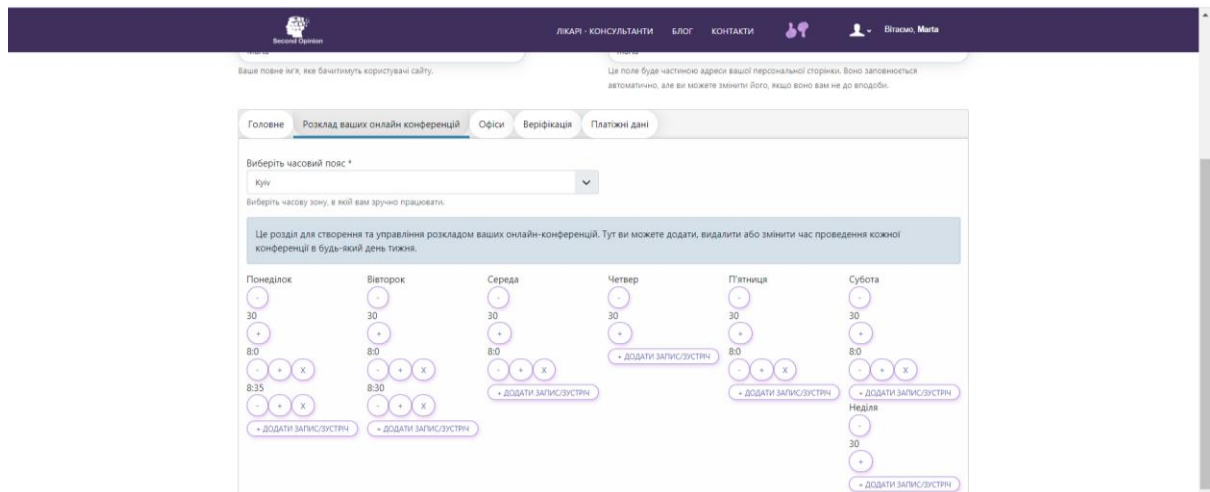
Second Opinion

ЛІКАРІ - КОНСУЛЬТАНТИ БЛОГ КОНТАКТИ Вітаємо, Marta

Ваше повне ім'я, яке бачитимуть користувачі сайту.

Це поле буде частиною адреси вашої персональної сторінки. Воно заповнюється автоматично, але ви можете змінити його, якщо воно вам не до вподоби.

Головне | Розклад ваших онлайн конференцій | Офіси | Верифікація | Платіжні дані

Виберіть часовий пояс *

Kyiv

Виберіть часову зону, в якій вам зручно працювати.

Це розділ для створення та управління розкладом ваших онлайн-конференцій. Тут ви можете додати, видалити або змінити час проведення кожної конференції в будь-який день тижня.

Понеділок
-
30
+
8:0
- + X
8:35
- + X
+ ДОДАТИ ЗАПИС/ЗУСТРІЧ

Вівторок
-
30
+
8:0
- + X
8:30
- + X
+ ДОДАТИ ЗАПИС/ЗУСТРІЧ

Середа
-
30
+
8:0
- + X
+ ДОДАТИ ЗАПИС/ЗУСТРІЧ

Четвер
-
30
+
+ ДОДАТИ ЗАПИС/ЗУСТРІЧ

П'ятниця
-
30
+
8:0
- + X
+ ДОДАТИ ЗАПИС/ЗУСТРІЧ

Субота
-
30
+
8:0
- + X
+ ДОДАТИ ЗАПИС/ЗУСТРІЧ

Неділя
-
30
+
+ ДОДАТИ ЗАПИС/ЗУСТРІЧ